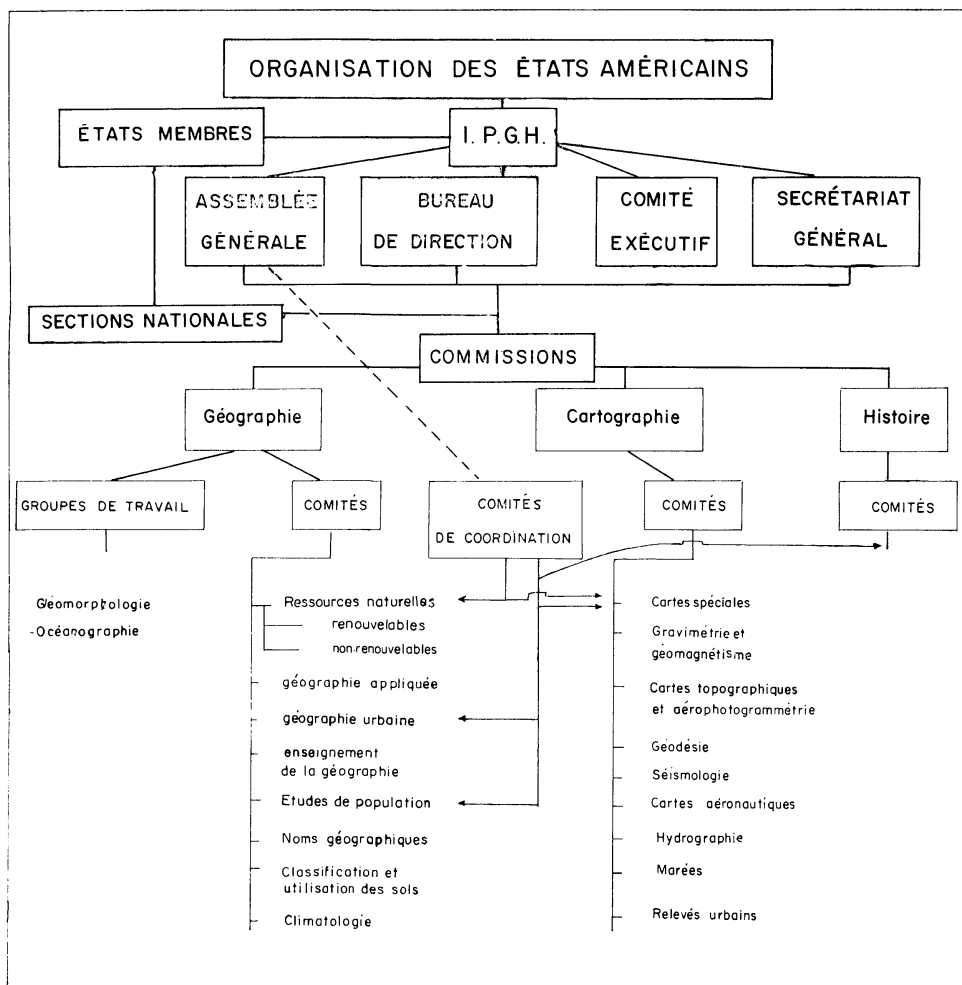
ORGANISATION DES ÉTATS AMÉRICAINS

ÉTATS MEMBRES

I. P.G.H.

ASSEMBLÉE GÉNÉRALE

BUREAU DE DIRECTION

COMITÉ EXÉCUTIF

SECRÉTARIAT GÉNÉRAL

SECTIONS NATIONALES

COMMISSIONS

Géographie

Cartographie

Histoire

GROUPES DE TRAVAIL

COMITÉS

COMITÉS DE COORDINATION

COMITÉS

COMITÉS

Géomorphologie
-Océanographie

Ressources naturelles
renouvelables
non-renouvelables
géographie appliquée
géographie urbaine
enseignement de la géographie
Etudes de population
Noms géographiques
Classification et utilisation des sols
Climatologie

Cartes spéciales
Gravimétrie et géomagnétisme
Cartes topographiques et aérophotogrammétrie
Géodésie
Séismologie
Cartes aéronautiques
Hydrographie
Marées
Relevés urbains